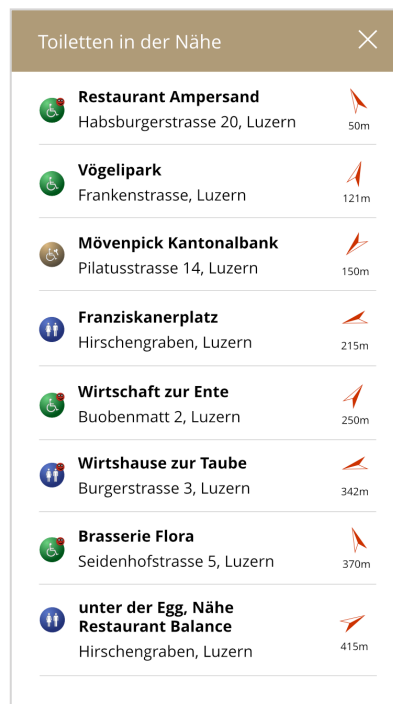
Toiletten in der Nähe

Restaurant Ampersand
Habsburgerstrasse 20, Luzern
50m

Vögelipark
Frankenstrasse, Luzern
121m

Mövenpick Kantonalbank
Pilatusstrasse 14, Luzern
150m

Franziskanerplatz
Hirschengraben, Luzern
215m

Wirtschaft zur Ente
Buobenmatt 2, Luzern
250m

Wirtshause zur Taube
Burgerstrasse 3, Luzern
342m

Brasserie Flora
Seidenhofstrasse 5, Luzern
370m

unter der Egg, Nähe Restaurant Balance
Hirschengraben, Luzern
415m